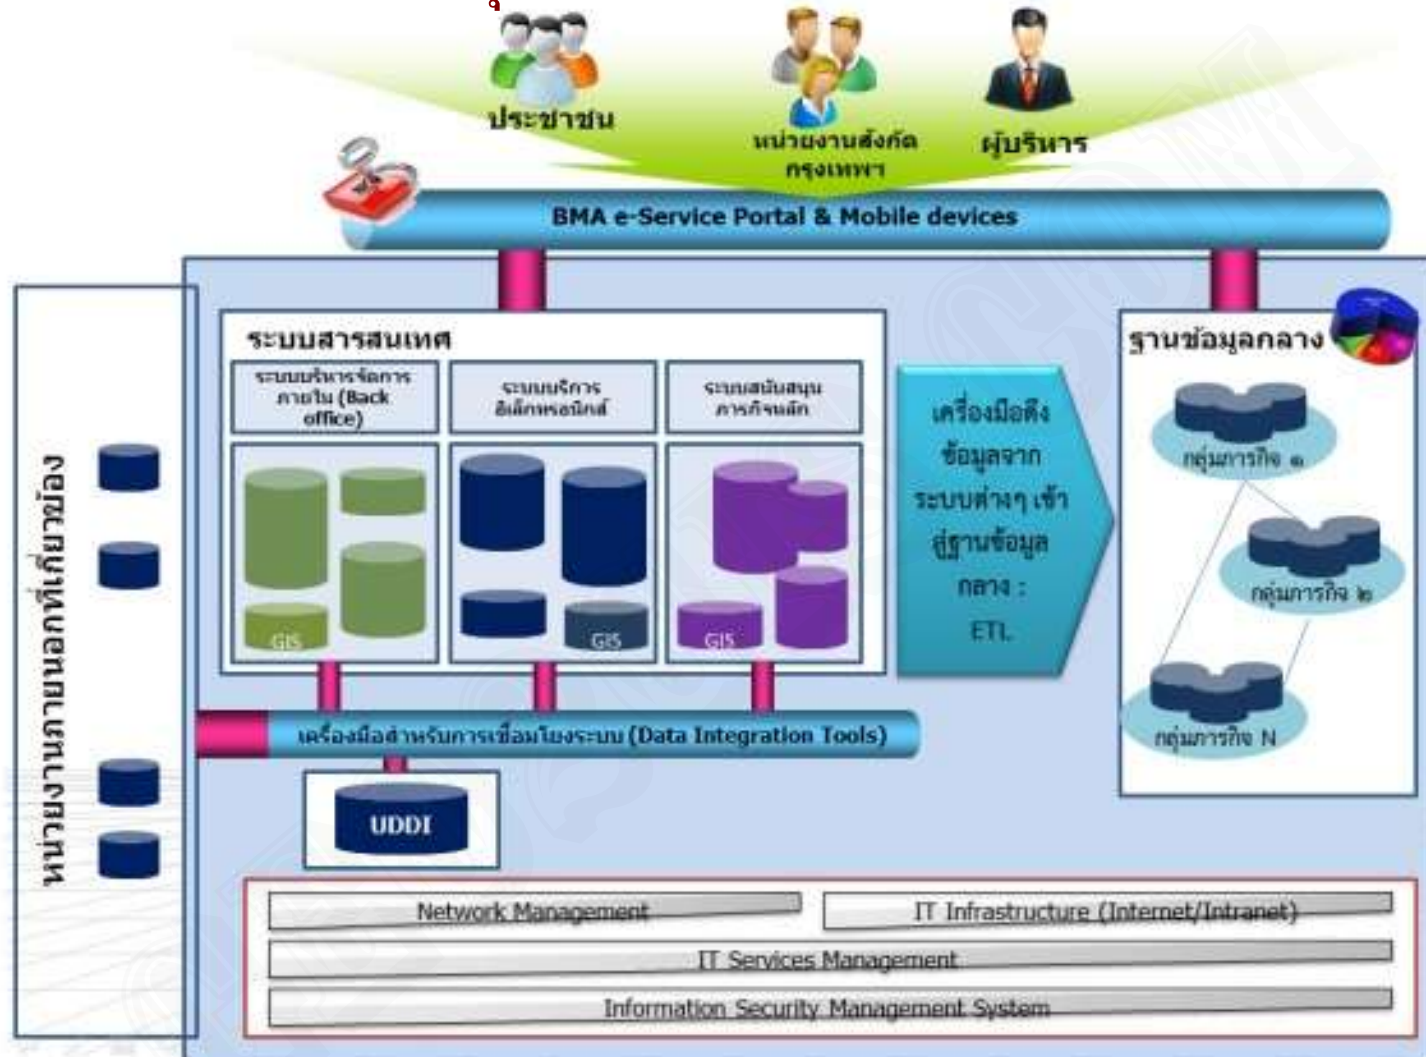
ประชาชน

หน่วยงานสังกัดกรุงเทพฯ

ผู้บริหาร

BMA e-Service Portal & Mobile devices

หน่วยงานภายนอกที่เกี่ยวข้อง

ระบบสารสนเทศ

ระบบบริหารจัดการภายใน (Back office)

ระบบบริการอิเล็กทรอนิกส์

ระบบสนับสนุนภารกิจหลัก

GIS

GIS

GIS

เครื่องมือดึงข้อมูลจากระบบต่างๆ เข้าสู่ฐานข้อมูลกลาง : ETL

ฐานข้อมูลกลาง

กลุ่มภารกิจ ๑

กลุ่มภารกิจ ๒

กลุ่มภารกิจ N

เครื่องมือสำหรับการเชื่อมโยงระบบ (Data Integration Tools)

UDDI

Network Management

IT Infrastructure (Internet/Intranet)

IT Services Management

Information Security Management System